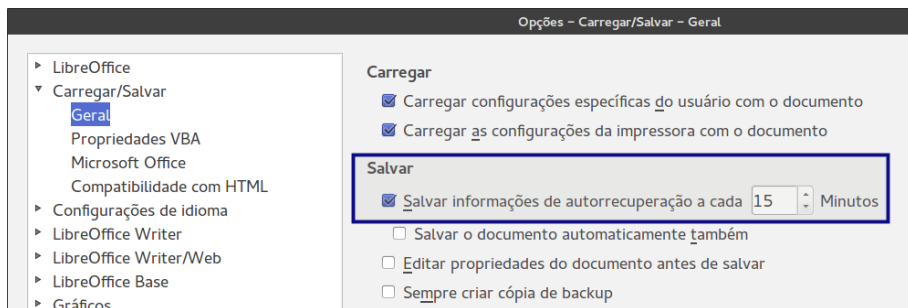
Opções – Carregar/Salvar – Geral

LibreOffice
Carregar/Salvar
Geral
Propriedades VBA
Microsoft Office
Compatibilidade com HTML
Configurações de idioma
LibreOffice Writer
LibreOffice Writer/Web
LibreOffice Base
Gráficos

Carregar
Carregar configurações específicas do usuário com o documento
Carregar as configurações da impressora com o documento

Salvar
Salvar informações de autorrecuperação a cada 15 Minutos
Salvar o documento automaticamente também
Editar propriedades do documento antes de salvar
Sempre criar cópia de backup